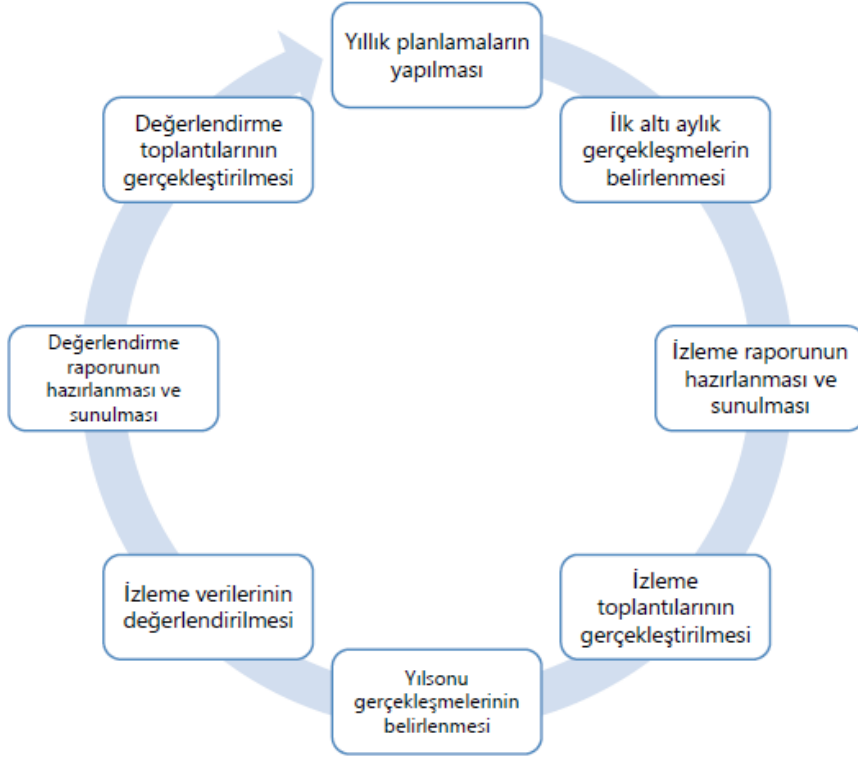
Yıllık planlamaların yapılması

İlk altı aylık gerçekleşmelerin belirlenmesi

İzleme raporunun hazırlanması ve sunulması

İzleme toplantılarının gerçekleştirilmesi

Yılsonu gerçekleşmelerinin belirlenmesi

İzleme verilerinin değerlendirilmesi

Değerlendirme raporunun hazırlanması ve sunulması

Değerlendirme toplantılarının gerçekleştirilmesi